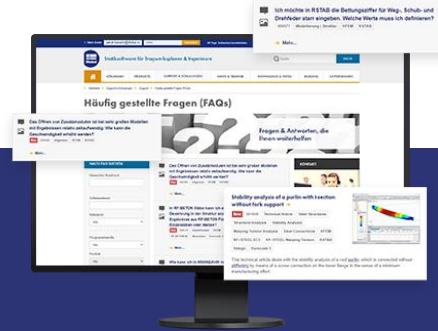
Ich möchte in RSTAB die Bettungsziffer für Weg-, Schub- und Drehfeder stam eingeben. Welche Werte muss ich definieren?

RSTAB Modellierung | Struktur RFEM RSTAB

Mehr...

Statiksoftware für Tragwerksplaner & Ingenieure

Häufig gestellte Fragen (FAQs)

Das Öffnen von Zusatzmodulen ist bei sehr großen Modellen mit Ergebnissen relativ zeitraubend. Wie kann die Geschwindigkeit erhöht werden?

RFEM Allgemein RSTAB

Fragen & Antworten, die Ihnen weiterhelfen

Das Öffnen von Zusatzmodulen ist bei sehr großen Modellen mit Ergebnissen relativ zeitraubend. Wie kann die Geschwindigkeit erhöht werden?

Mehr...

Wie kann ich in RSTAB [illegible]

Stability analysis of a purlin with I-section without fork support

New

Structure Analysis Stability Analysis

Warping Torsion Analysis Steel Connections

RF-STEEL EC3 RF-STEEL Warping Torsion

Steel Eurocode 3

The technical article deals with the stability analysis of a roof purlin, which is connected without stiffeners by means of a screw connection on the lower flange in the sense of a minimum manufacturing effort.